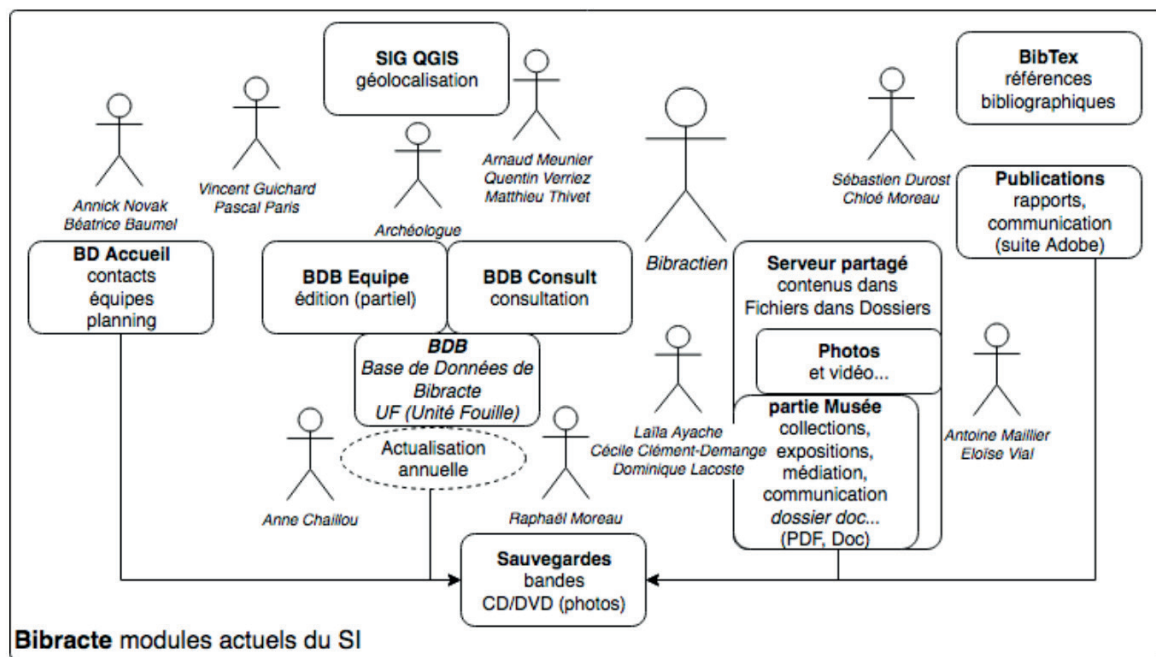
SIG QGIS
géolocalisation

BibTex
références bibliographiques

Annick Novak
Béatrice Baumel

Vincent Guichard
Pascal Paris

Archéologue

Arnaud Meunier
Quentin Verriez
Matthieu Thivet

Bibractien

Sébastien Durost
Chloé Moreau

Publications
rapports, communication (suite Adobe)

BD Accueil
contacts
équipes
planning

BDB Equipe
édition (partiel)

BDB Consult
consultation

Serveur partagé
contenus dans Fichiers dans Dossiers

BDB
Base de Données de Bibracte
UF (Unité Fouille)

Photos
et vidéo...

Laïla Ayache
Cécile Clément-Demange
Dominique Lacoste

partie Musée
collections, expositions, médiation, communication
dossier doc...
(PDF, Doc)

Antoine Maillier
Eloïse Vial

Actualisation annuelle

Anne Chaillou

Raphaël Moreau

Sauvegardes
bandes
CD/DVD (photos)

Bibracte modules actuels du SI